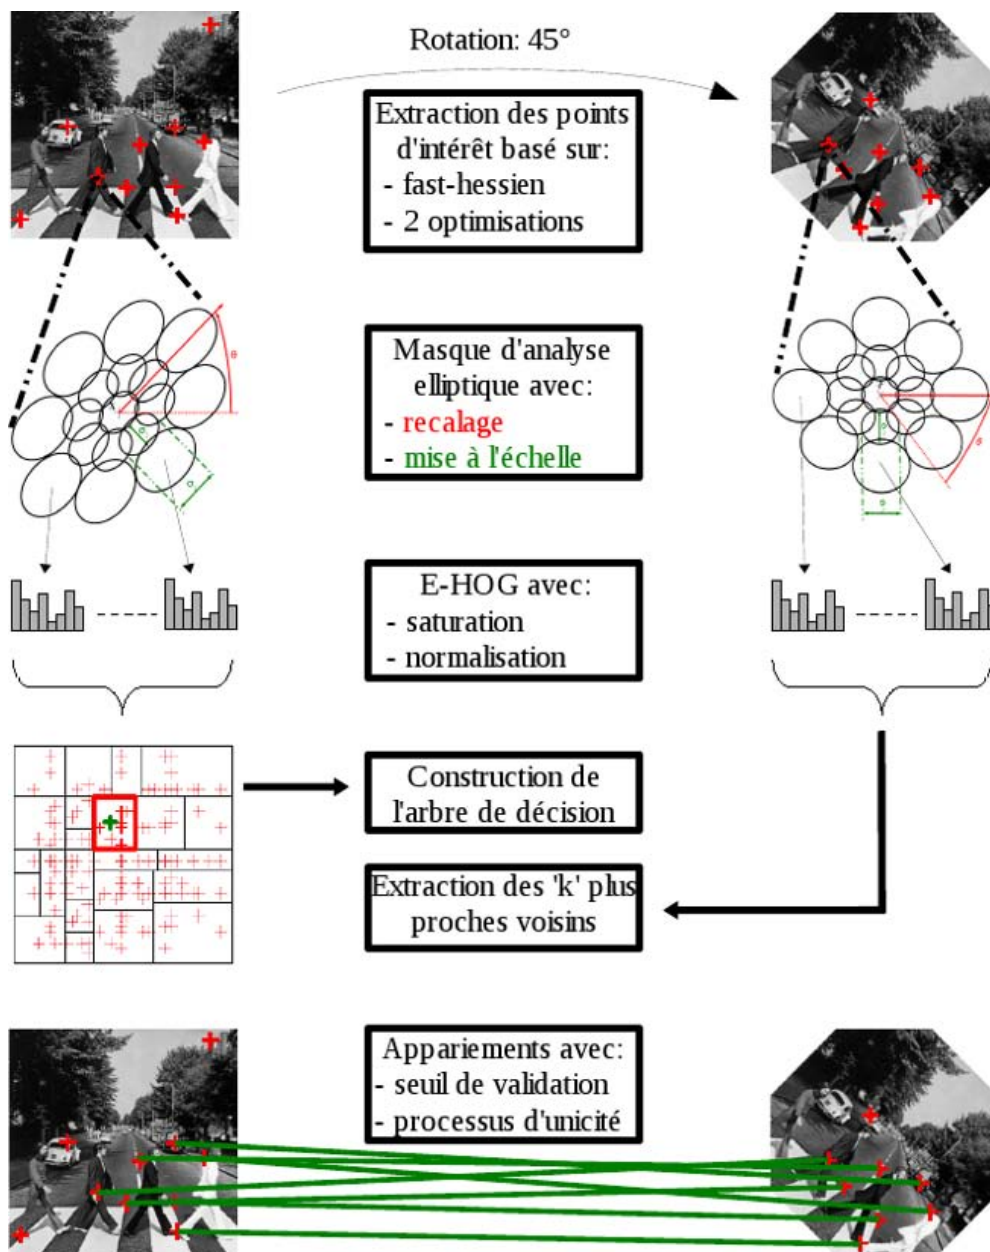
Rotation: 45°

Extraction des points d'intérêt basé sur:
- fast-hessien
- 2 optimisations

Masque d'analyse elliptique avec:
- recalage
- mise à l'échelle

E-HOG avec:
- saturation
- normalisation

Construction de l'arbre de décision

Extraction des 'k' plus proches voisins

Appariements avec:
- seuil de validation
- processus d'unicité